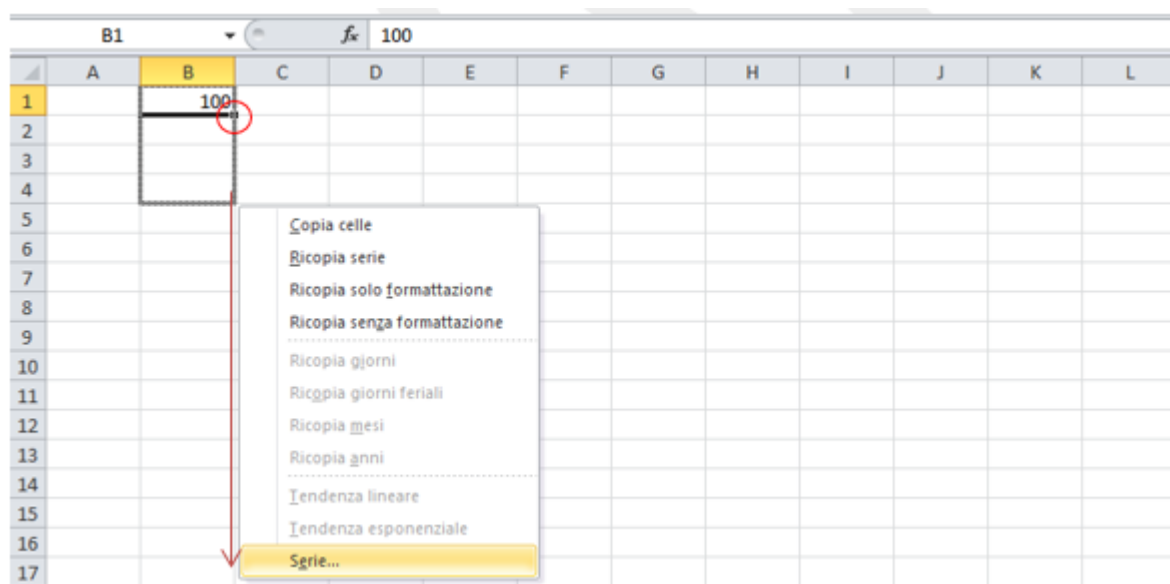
B1 $f_x$ 100

| | A | B | C | D | E | F | G | H | I | J | K | L |
|---|---|---|---|---|---|---|---|---|---|---|---|---|
| 1 | | 100 | | | | | | | | | | |
| 2 | | | | | | | | | | | | |
| 3 | | | | | | | | | | | | |
| 4 | | | | | | | | | | | | |
| 5 | | | | | | | | | | | | |
| 6 | | | | | | | | | | | | |
| 7 | | | | | | | | | | | | |
| 8 | | | | | | | | | | | | |
| 9 | | | | | | | | | | | | |
| 10 | | | | | | | | | | | | |
| 11 | | | | | | | | | | | | |
| 12 | | | | | | | | | | | | |
| 13 | | | | | | | | | | | | |
| 14 | | | | | | | | | | | | |
| 15 | | | | | | | | | | | | |
| 16 | | | | | | | | | | | | |
| 17 | | | | | | | | | | | | |

Copia celle
Ricopia serie
Ricopia solo formattazione
Ricopia senza formattazione
Ricopia giorni
Ricopia giorni feriali
Ricopia mesi
Ricopia anni
Tendenza lineare
Tendenza esponenziale
Serie...